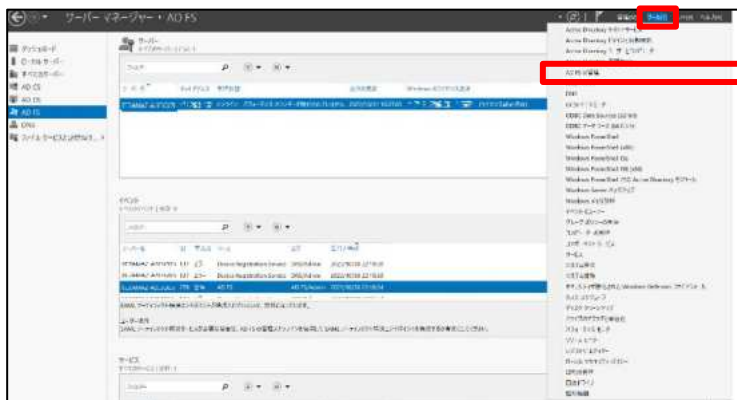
サーバー マネージャー • AD FS

ツール

ダッシュボード
ローカル サーバー
すべてのサーバー
AD CS
AD DS
AD FS
DNS
ファイル サービスと記憶域サービス

サーバー

フィルター

イベント

サービス

Active Directory ドメインと信頼関係
Active Directory サイトとサービス
AD FS の管理
DNS
Windows PowerShell
Windows PowerShell (x86)
Windows PowerShell ISE
Windows PowerShell ISE (x86)
Windows Server バックアップ
イベント ビューアー
サービス
システム構成
システム情報
タスク スケジューラ
ディスク クリーンアップ
パフォーマンス モニター
リソース モニター
レジストリ エディター
ローカル セキュリティ ポリシー
回復ドライブ